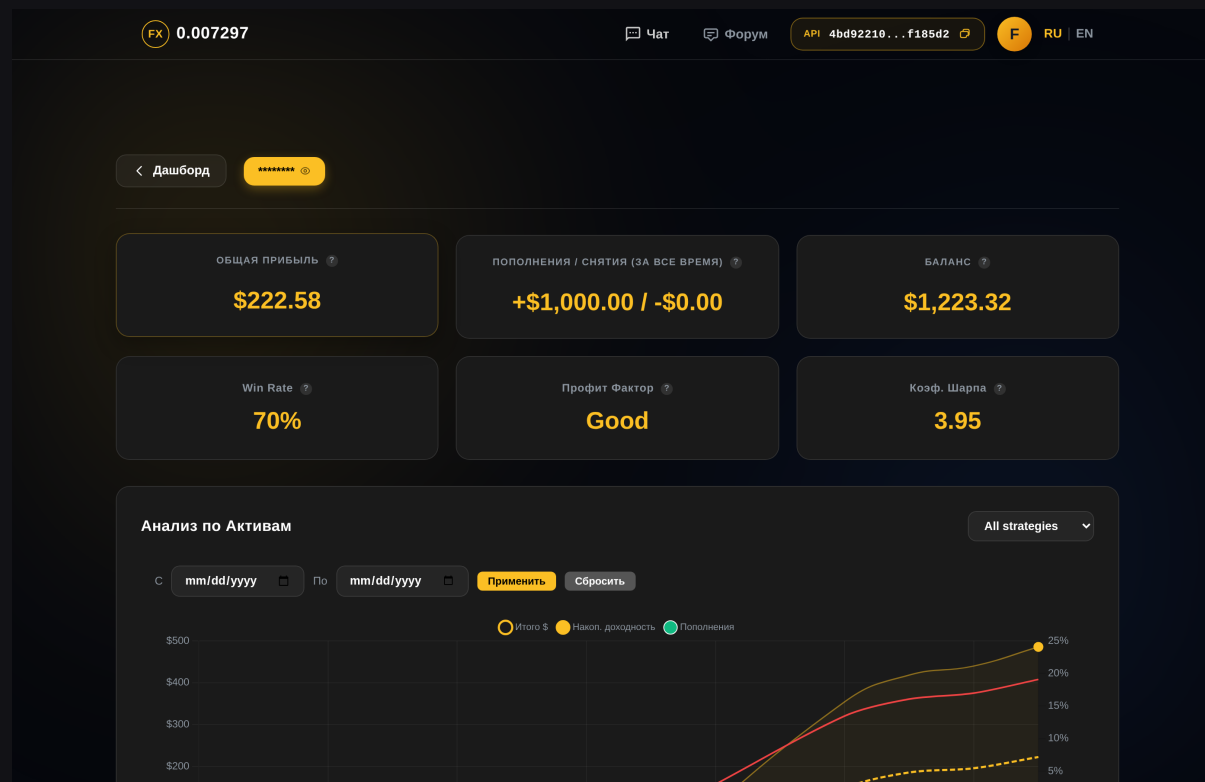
FX 0.007297

Чат Форум API 4bd92210...f185d2 F RU | EN

Дашборд ********

ОБЩАЯ ПРИБЫЛЬ ?
$222.58

ПОПОЛНЕНИЯ / СНЯТИЯ (ЗА ВСЕ ВРЕМЯ) ?
+$1,000.00 / -$0.00

БАЛАНС ?
$1,223.32

Win Rate ?
70%

Профит Фактор ?
Good

Коэф. Шарпа ?
3.95

Анализ по Активам

All strategies

С mm/dd/yyyy По mm/dd/yyyy Применить Сбросить

Итого $ Накоп. доходность Пополнения

$500
$400
$300
$200

25%
20%
15%
10%
5%